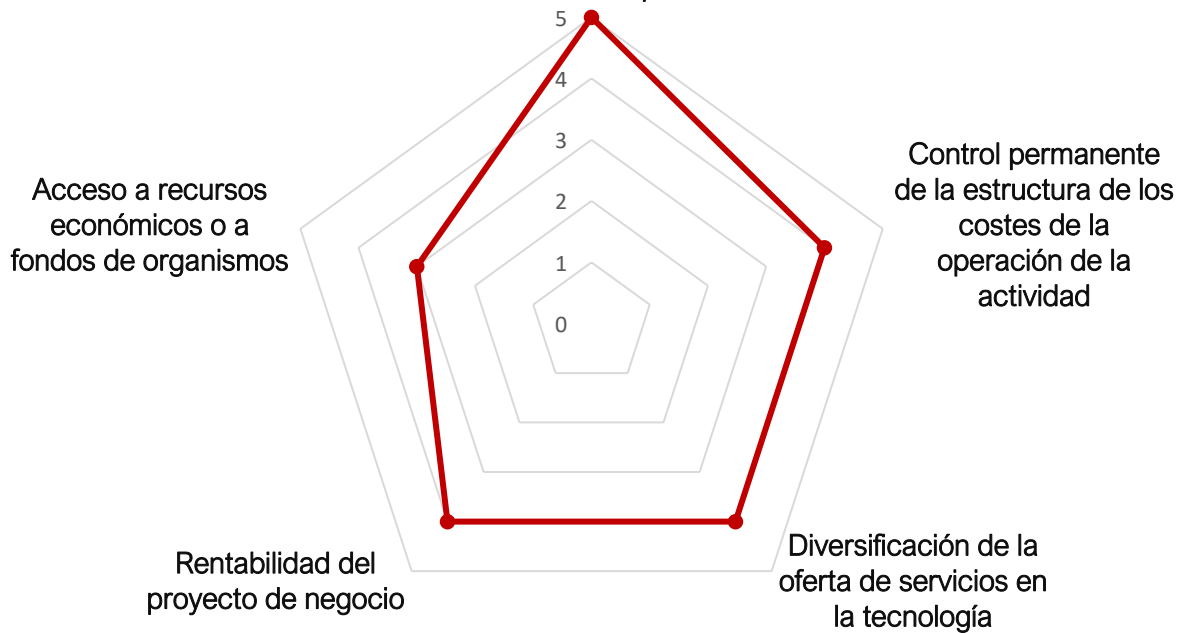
5
4
3
2
1
0

Control permanente de la estructura de los costes de la operación de la actividad

Diversificación de la oferta de servicios en la tecnología

Rentabilidad del proyecto de negocio

Acceso a recursos económicos o a fondos de organismos